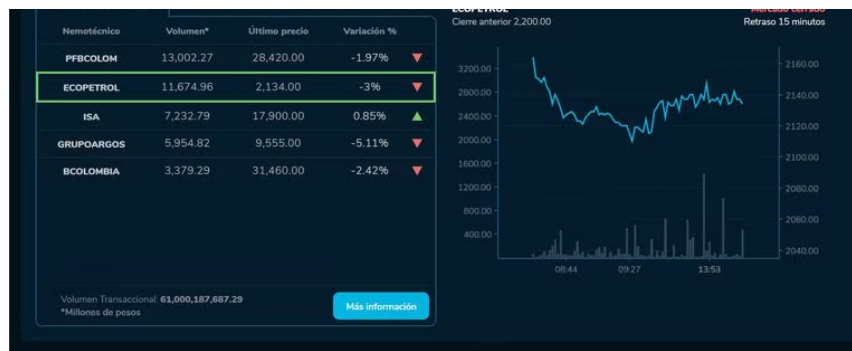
| Nemotécnico | Volumen* | Último precio | Variación % |
|---|---|---|---|
| PFBCOLOM | 13,002.27 | 28,420.00 | -1.97% ▼ |
| ECOPETROL | 11,674.96 | 2,134.00 | -3% ▼ |
| ISA | 7,232.79 | 17,900.00 | 0.85% ▲ |
| GRUPOARGOS | 5,954.82 | 9,555.00 | -5.11% ▼ |
| BCOLOMBIA | 3,379.29 | 31,460.00 | -2.42% ▼ |

Volumen Transaccional: 61,000,187,687.29
*Millones de pesos

Más información

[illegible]
Cierre anterior 2,200.00
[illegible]
Retraso 15 minutos

3200.00
2800.00
2400.00
2000.00
1600.00
1200.00
800.00
400.00

2160.00
2140.00
2120.00
2100.00
2080.00
2060.00
2040.00

08:44
09:27
13:53